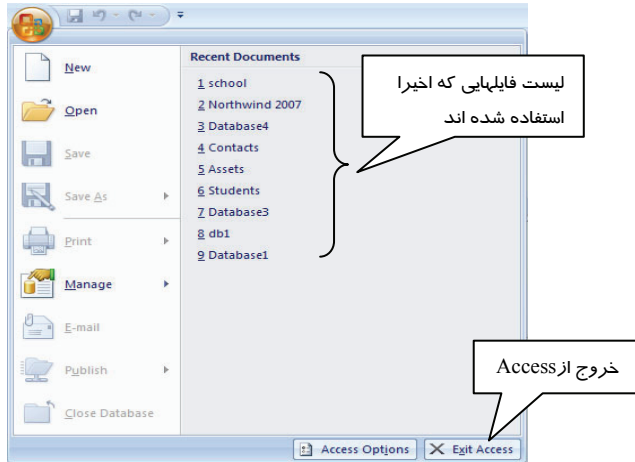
New

Open

Save

Save As

Print

Manage

E-mail

Publish

Close Database

Recent Documents

1 school
2 Northwind 2007
3 Database4
4 Contacts
5 Assets
6 Students
7 Database3
8 db1
9 Database1

لیست فایلهایی که اخیرا استفاده شده اند

خروج از Access

Access Options

Exit Access